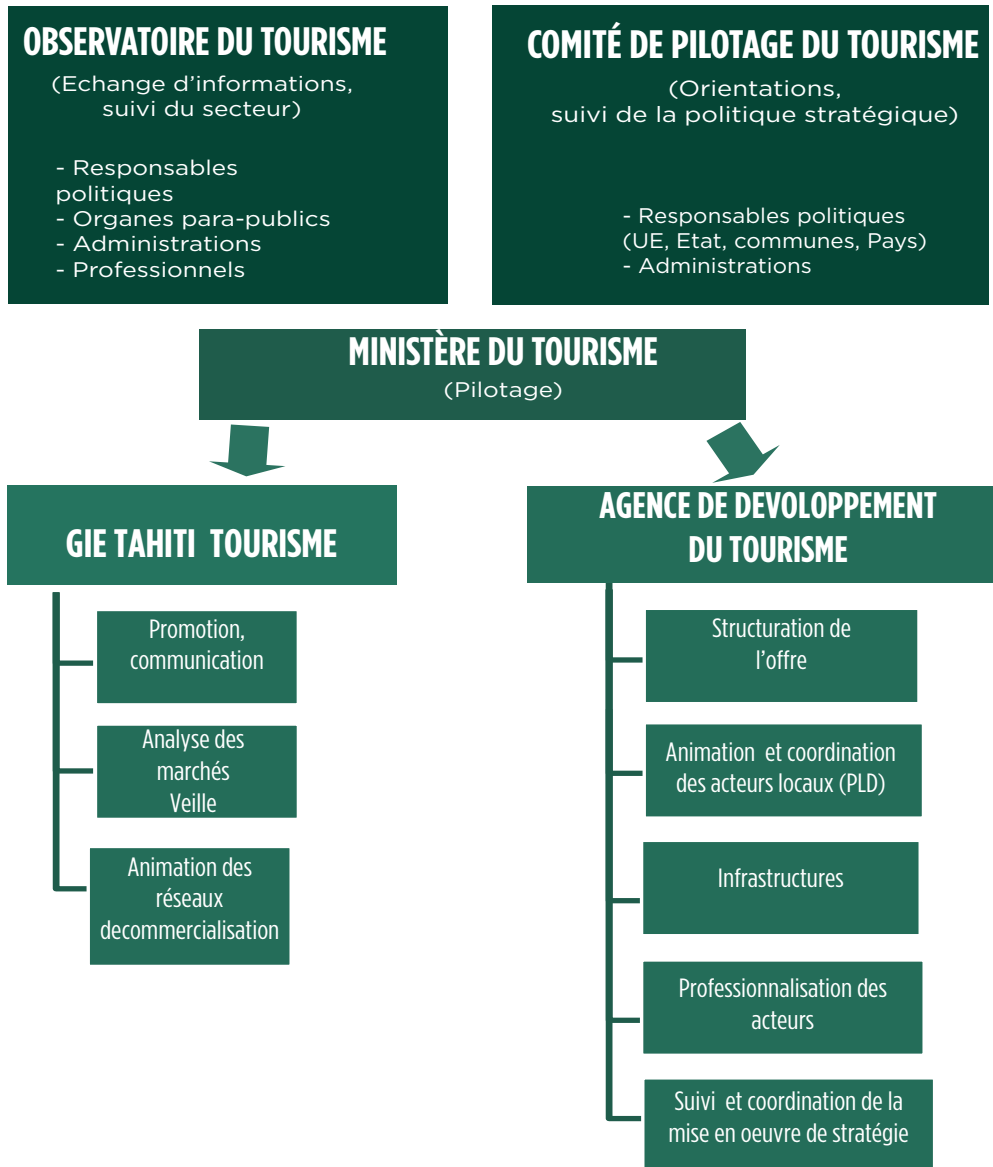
OBSERVATOIRE DU TOURISME
(Echange d'informations, suivi du secteur)

- Responsables politiques
- Organes para-publics
- Administrations
- Professionnels

COMITÉ DE PILOTAGE DU TOURISME
(Orientations, suivi de la politique stratégique)

- Responsables politiques (UE, Etat, communes, Pays)
- Administrations

MINISTÈRE DU TOURISME
(Pilotage)

GIE TAHITI TOURISME

Promotion, communication

Analyse des marchés Veille

Animation des réseaux decommercialisation

AGENCE DE DEVOLOPPEMENT DU TOURISME

Structuration de l'offre

Animation et coordination des acteurs locaux (PLD)

Infrastructures

Professionnalisation des acteurs

Suivi et coordination de la mise en oeuvre de stratégie